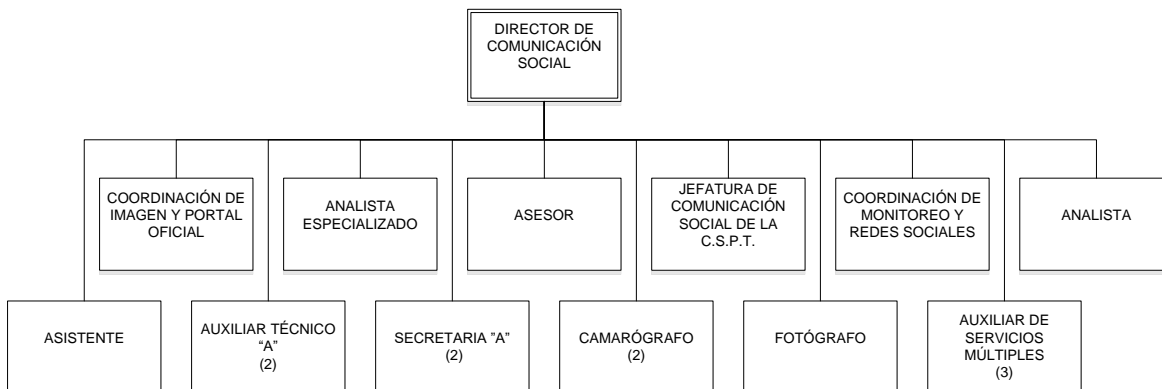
DIRECTOR DE COMUNICACIÓN SOCIAL

COORDINACIÓN DE IMAGEN Y PORTAL OFICIAL

ANALISTA ESPECIALIZADO

ASESOR

JEFATURA DE COMUNICACIÓN SOCIAL DE LA C.S.P.T.

COORDINACIÓN DE MONITOREO Y REDES SOCIALES

ANALISTA

ASISTENTE

AUXILIAR TÉCNICO "A" (2)

SECRETARIA "A" (2)

CAMARÓGRAFO (2)

FOTÓGRAFO

AUXILIAR DE SERVICIOS MÚLTIPLES (3)